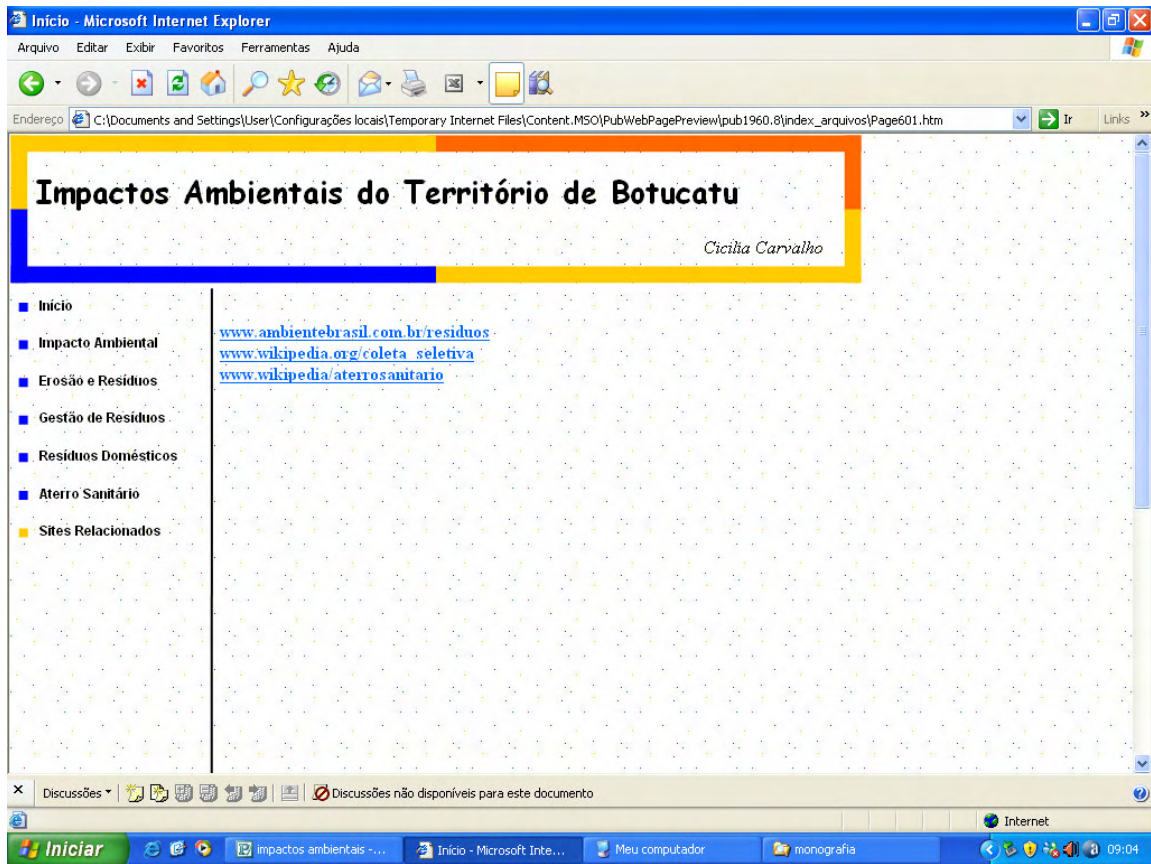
Início - Microsoft Internet Explorer

Arquivo Editar Exibir Favoritos Ferramentas Ajuda

Endereço C:\Documents and Settings\User\Configurações locais\Temporary Internet Files\Content.MSO\PubWebPagePreview\pub1960.8\index_arquivos\Page601.htm Ir Links

Impactos Ambientais do Território de Botucatu

Cicilia Carvalho

Início

Impacto Ambiental

Erosão e Resíduos

Gestão de Resíduos

Resíduos Domésticos

Aterro Sanitário

Sites Relacionados

www.ambientebrasil.com.br/residuos
www.wikipedia.org/coleta_seletiva
www.wikipedia/aterrosanitario

Discussões Discussões não disponíveis para este documento

Internet

Iniciar impactos ambientais -... Início - Microsoft Inte... Meu computador monografia 09:04